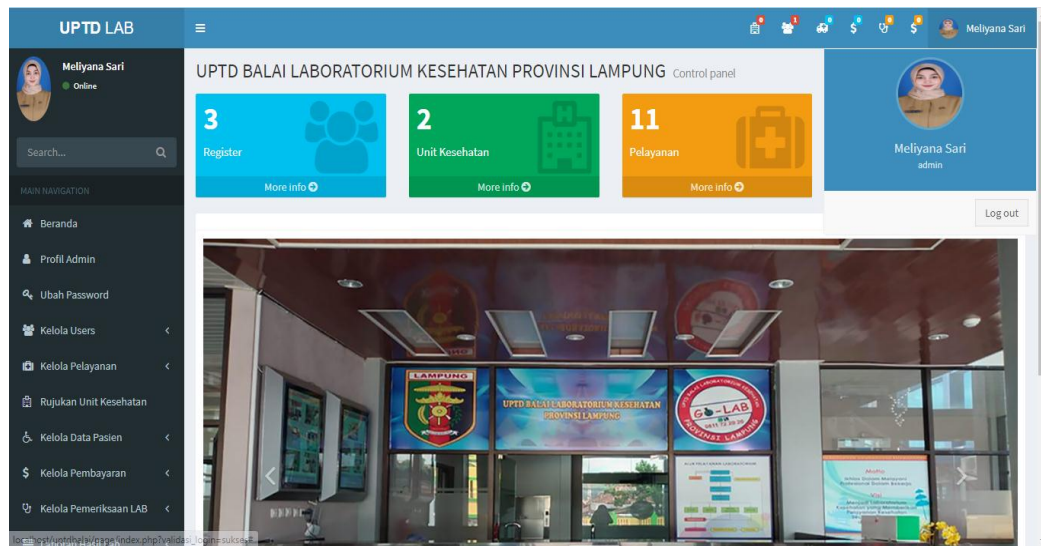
UPTD LAB

Meliyana Sari
Online

Search...

MAIN NAVIGATION

Beranda
Profil Admin
Ubah Password
Kelola Users
Kelola Pelayanan
Rujukan Unit Kesehatan
Kelola Data Pasien
Kelola Pembayaran
Kelola Pemeriksaan LAB

Meliyana Sari

UPTD BALAI LABORATORIUM KESEHATAN PROVINSI LAMPUNG Control panel

3
Register
More info

2
Unit Kesehatan
More info

11
Pelayanan
More info

Meliyana Sari
admin

Log out

LAMPUNG

UPTD BALAI LABORATORIUM KESEHATAN PROVINSI LAMPUNG

GO-LAB

PROVINSI LAMPUNG

localhost/uptdbalai/page/index.php?validasi_login=sukses